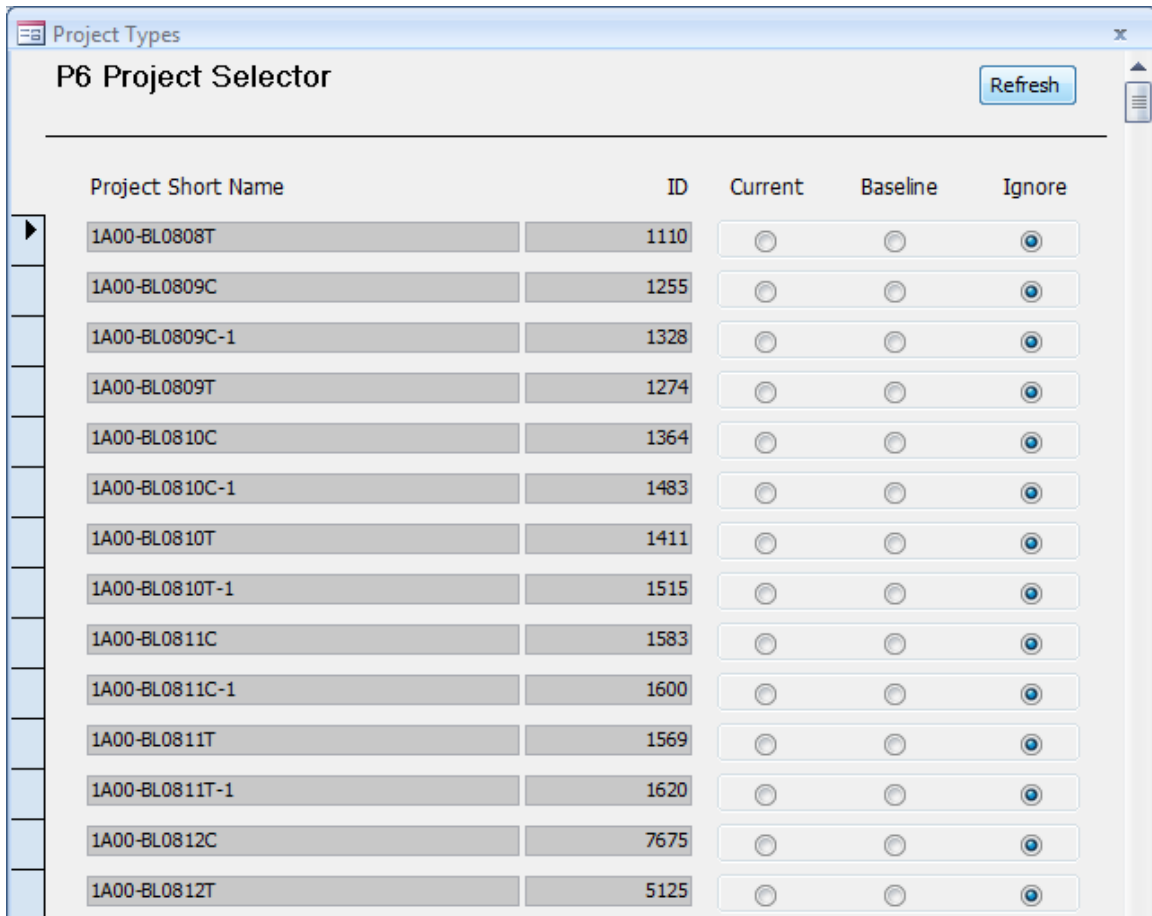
Project Types

x

P6 Project Selector

Refresh

| Project Short Name | ID | Current | Baseline | Ignore |
|---|---|---|---|---|
| 1A00-BL0808T | 1110 | | | |
| 1A00-BL0809C | 1255 | | | |
| 1A00-BL0809C-1 | 1328 | | | |
| 1A00-BL0809T | 1274 | | | |
| 1A00-BL0810C | 1364 | | | |
| 1A00-BL0810C-1 | 1483 | | | |
| 1A00-BL0810T | 1411 | | | |
| 1A00-BL0810T-1 | 1515 | | | |
| 1A00-BL0811C | 1583 | | | |
| 1A00-BL0811C-1 | 1600 | | | |
| 1A00-BL0811T | 1569 | | | |
| 1A00-BL0811T-1 | 1620 | | | |
| 1A00-BL0812C | 7675 | | | |
| 1A00-BL0812T | 5125 | | | |